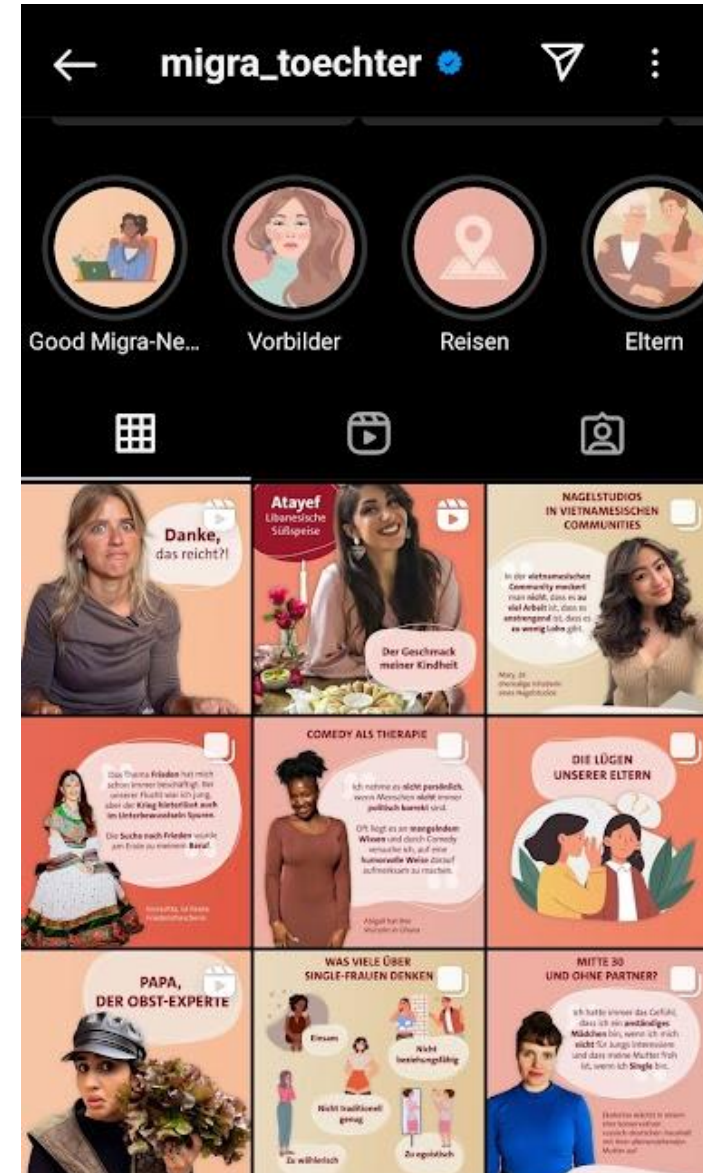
migra_toechter

Good Migra-Ne... Vorbilder Reisen Eltern

Danke, das reicht?!

Atayef Libanesische Süßspeise

Der Geschmack meiner Kindheit

NAGELSTUDIOS IN VIETNAMESISCHEN COMMUNITIES

In der vietnamesischen Community meckert man nicht, dass es zu viel Arbeit ist, dass es anstrengend ist, dass es zu wenig Lohn gibt.

Mary, 26 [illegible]

Das Thema Frieden hat mich schon immer beschäftigt. Bei unserer Flucht war ich jung, aber der Krieg hinterlässt auch im Unterbewusstsein Spuren.

Die Suche nach Frieden wurde am Ende zu meinem Beruf.

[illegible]

COMEDY ALS THERAPIE

Ich nehme es nicht persönlich, wenn Menschen nicht immer politisch korrekt sind.

Oft liegt es an mangelndem Wissen und durch Comedy versuche ich, auf eine humorvolle Weise darauf aufmerksam zu machen.

Abigail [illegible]

DIE LÜGEN UNSERER ELTERN

PAPA, DER OBST-EXPERTE

WAS VIELE ÜBER SINGLE-FRAUEN DENKEN

Einsam

Nicht beziehungsfähig

Nicht traditionell genug

Zu wählerisch

Zu egoistisch

MITTE 30 UND OHNE PARTNER?

Ich hatte immer das Gefühl, dass ich ein anständiges Mädchen bin, wenn ich mich nicht für Jungs interessiere und dass meine Mutter froh ist, wenn ich Single bin.

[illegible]